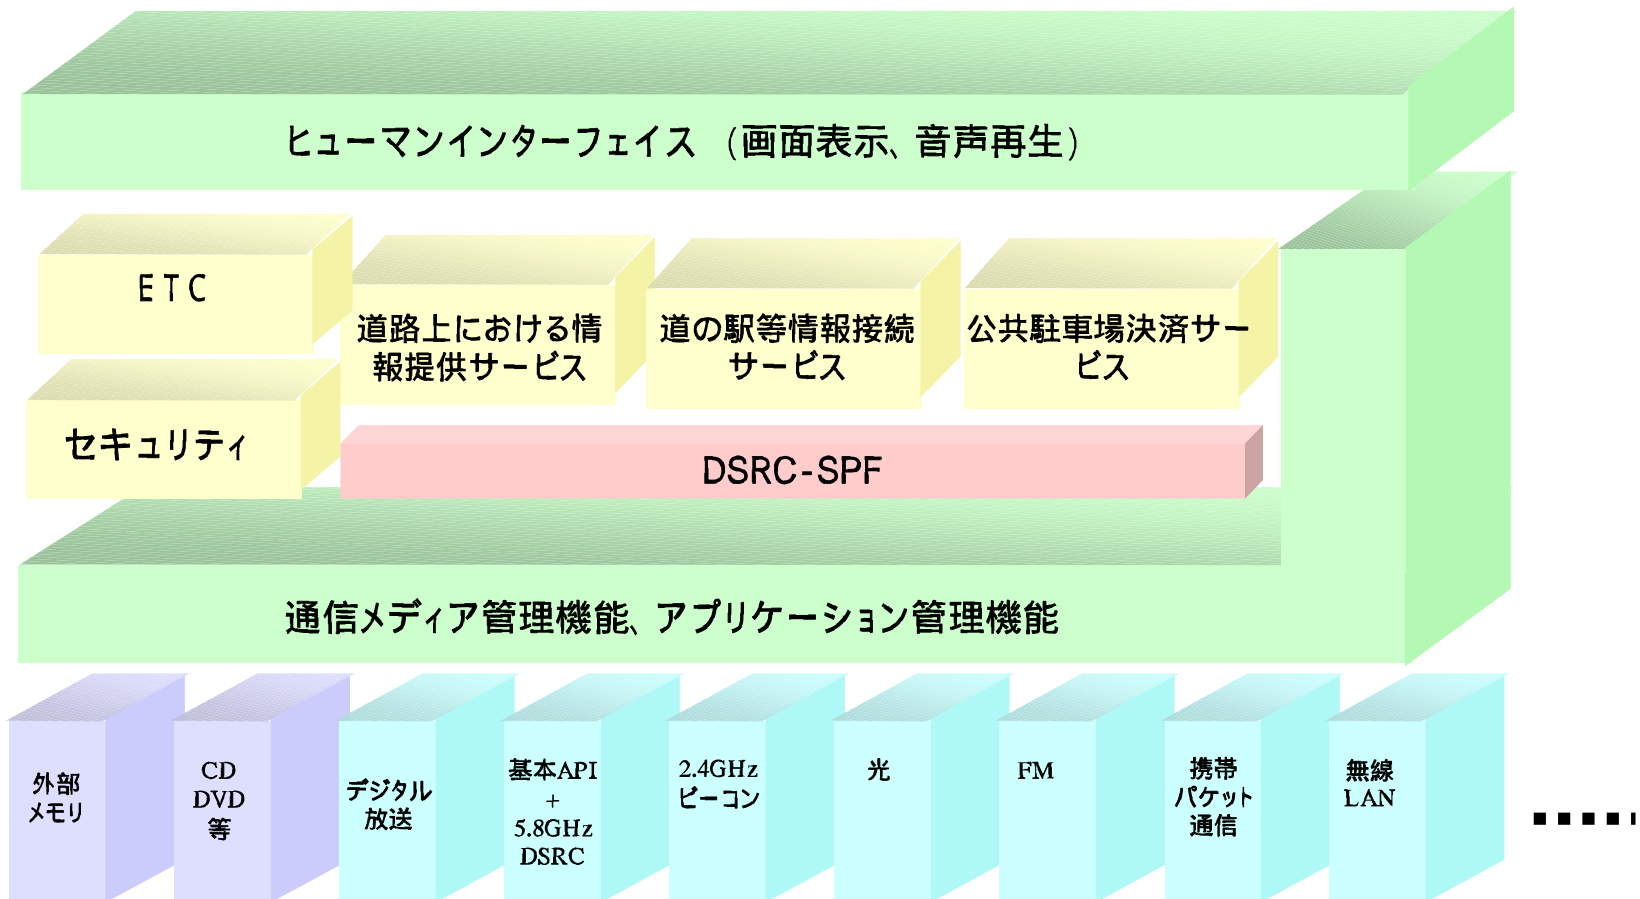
ヒューマンインターフェイス（画面表示、音声再生）

ETC

道路上における情報提供サービス

道の駅等情報接続サービス

公共駐車場決済サービス

セキュリティ

DSRC-SPF

通信メディア管理機能、アプリケーション管理機能

外部メモリ

CD
DVD
等

デジタル放送

基本API
+
5.8GHz
DSRC

2.4GHz
ビーコン

光

FM

携帯パケット通信

無線
LAN

.....